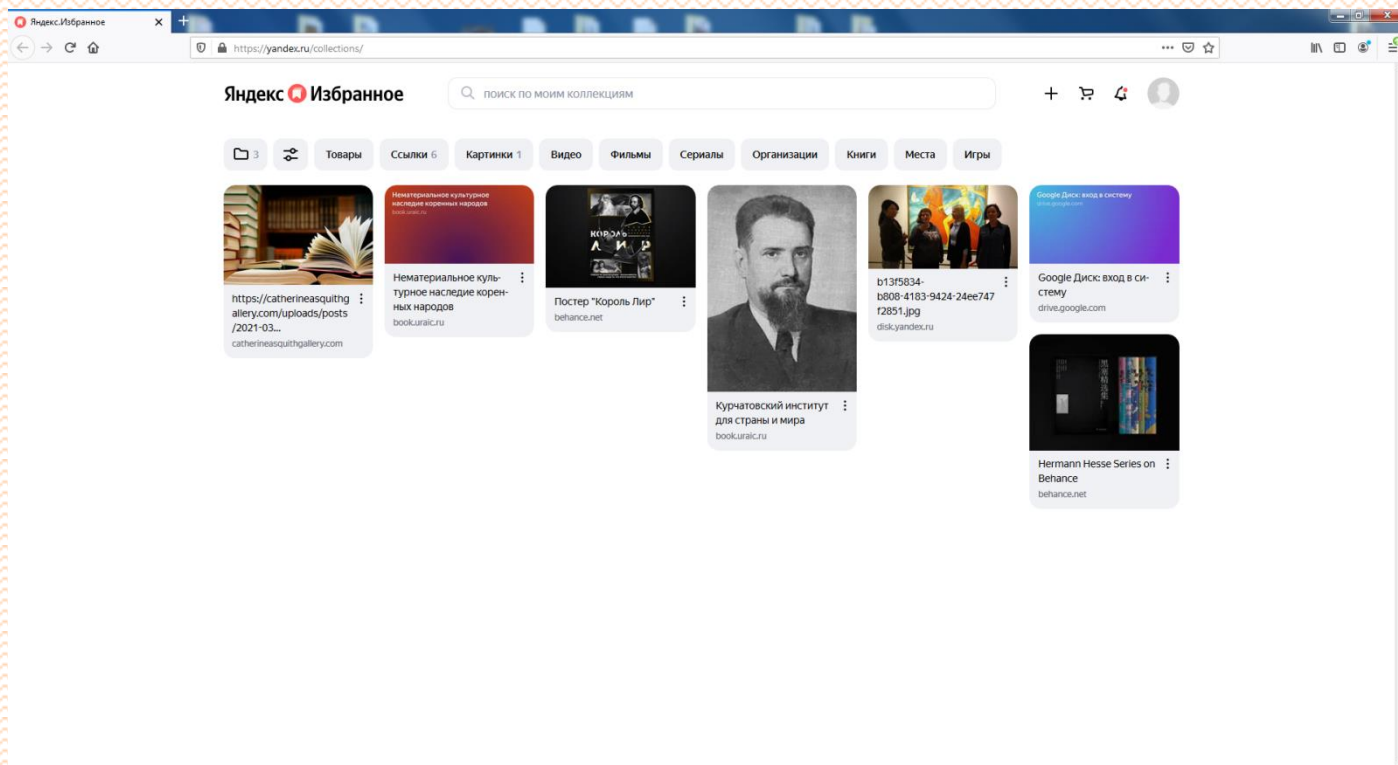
Яндекс.Избранное

https://yandex.ru/collections/

Яндекс Избранное

поиск по моим коллекциям

3 Товары Ссылки 6 Картинки 1 Видео Фильмы Сериалы Организации Книги Места Игры

https://catherineasquithgallery.com/uploads/posts/2021-03...
catherineasquithgallery.com

Нематериальное культурное наследие коренных народов
book.uraic.ru

Нематериальное культурное наследие коренных народов
book.uraic.ru

КОРОЛЬ ЛИР

Постер "Король Лир"
behance.net

Курчатовский институт для страны и мира
book.uraic.ru

b13f5834-b808-4183-9424-24ee747f2851.jpg
disk.yandex.ru

Google Диск: вход в систему
drive.google.com

Google Диск: вход в систему
drive.google.com

Hermann Hesse Series on Behance
behance.net